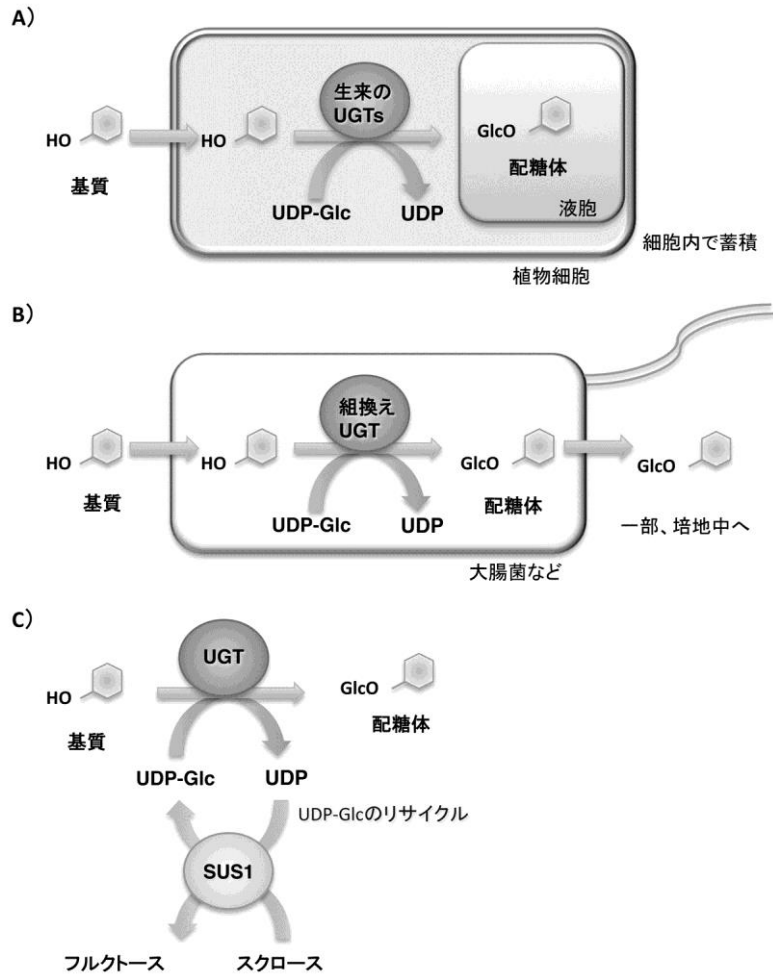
A)

HO
基質
HO
生来の UGTs
UDP-Glc
UDP
GlcO
配糖体
液胞
細胞内で蓄積
植物細胞

B)

HO
基質
HO
組換え UGT
UDP-Glc
UDP
GlcO
配糖体
GlcO
一部、培地中へ
大腸菌など

C)

UGT
HO
基質
GlcO
配糖体
UDP-Glc
UDP
UDP-Glcのリサイクル
SUS1
フルクトース
スクロース